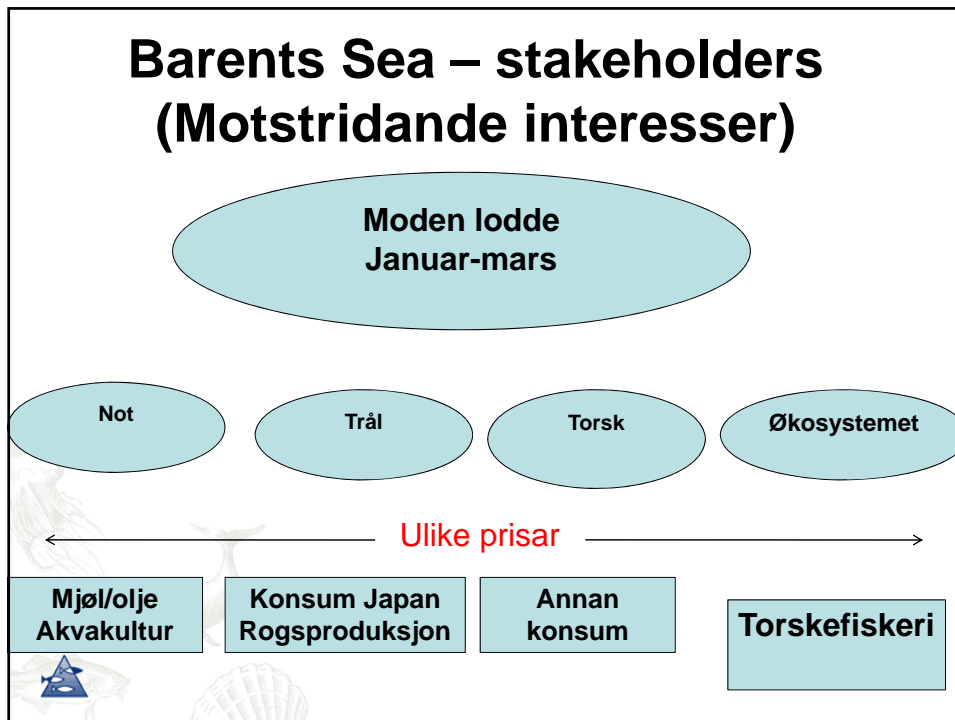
Barents Sea – stakeholders (Motstridande interesser)

Moden lodde
Januar-mars

Not

Trål

Torsk

Økosystemet

Ulike prisar

Mjøl/olje
Akvakultur

Konsum Japan
Rogsproduksjon

Annan
konsum

Torskefiskeri